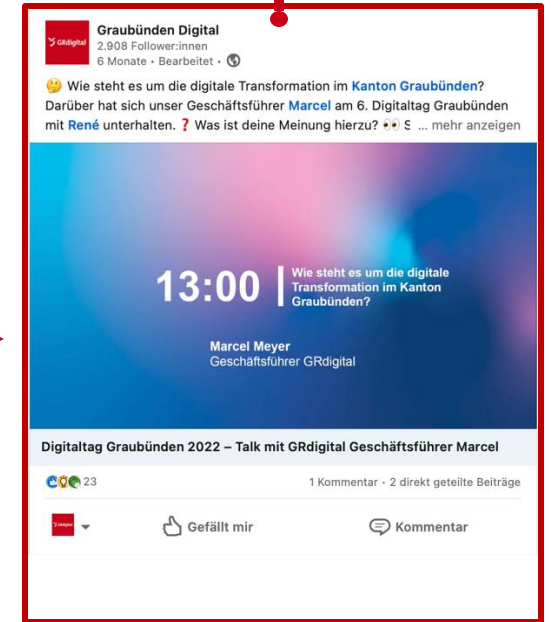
GRdigital

Graubünden Digital
2.908 Follower:innen
6 Monate • Bearbeitet •

🤔 Wie steht es um die digitale Transformation im Kanton Graubünden? Darüber hat sich unser Geschäftsführer Marcel am 6. Digitaltag Graubünden mit René unterhalten. ❓ Was ist deine Meinung hierzu? 👀 S ... mehr anzeigen

13:00 | Wie steht es um die digitale Transformation im Kanton Graubünden?

Marcel Meyer
Geschäftsführer GRdigital

Digitaltag Graubünden 2022 – Talk mit GRdigital Geschäftsführer Marcel

23

1 Kommentar • 2 direkt geteilte Beiträge

Gefällt mir

Kommentar